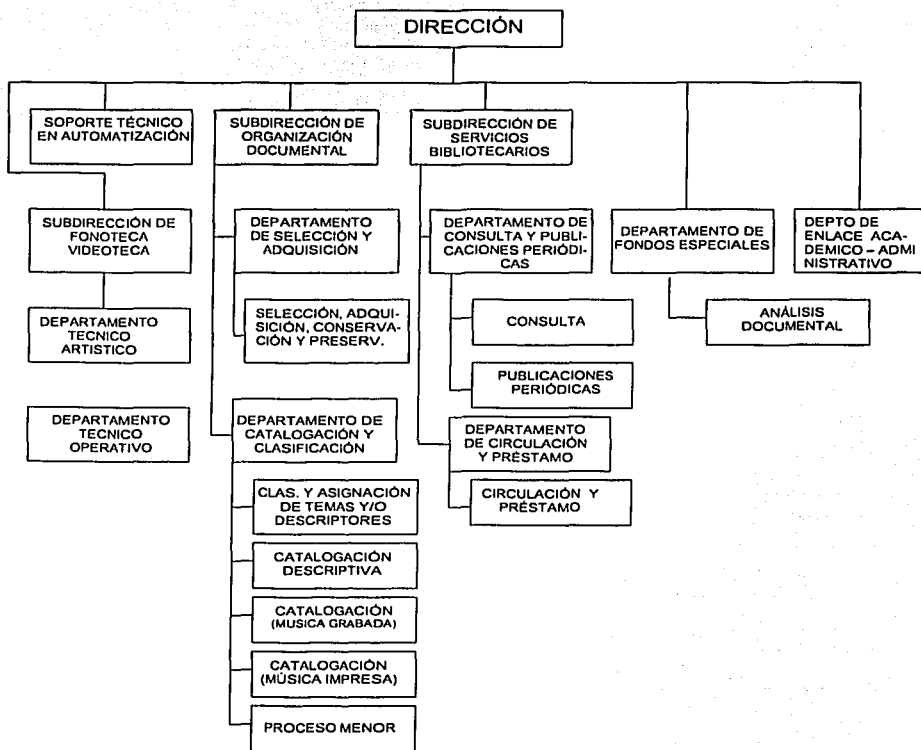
DIRECCIÓN

SOPORTE TÉCNICO EN AUTOMATIZACIÓN

SUBDIRECCIÓN DE ORGANIZACIÓN DOCUMENTAL

SUBDIRECCIÓN DE SERVICIOS BIBLIOTECARIOS

SUBDIRECCIÓN DE FONOTECA VIDEOTECA

DEPARTAMENTO TECNICO ARTISTICO

DEPARTAMENTO TECNICO OPERATIVO

DEPARTAMENTO DE SELECCIÓN Y ADQUISICIÓN

SELECCIÓN, ADQUISICIÓN, CONSERVACIÓN Y PRESERV.

DEPARTAMENTO DE CATALOGACIÓN Y CLASIFICACIÓN

CLAS. Y ASIGNACIÓN DE TEMAS Y/O DESCRIPTORES

CATALOGACIÓN DESCRIPTIVA

CATALOGACIÓN (MUSICA GRABADA)

CATALOGACIÓN (MÚSICA IMPRESA)

PROCESO MENOR

DEPARTAMENTO DE CONSULTA Y PUBLICACIONES PERIÓDICAS

CONSULTA

PUBLICACIONES PERIÓDICAS

DEPARTAMENTO DE CIRCULACIÓN Y PRÉSTAMO

CIRCULACIÓN Y PRÉSTAMO

DEPARTAMENTO DE FONDOS ESPECIALES

ANÁLISIS DOCUMENTAL

DEPTO DE ENLACE ACADEMICO – ADMINISTRATIVO